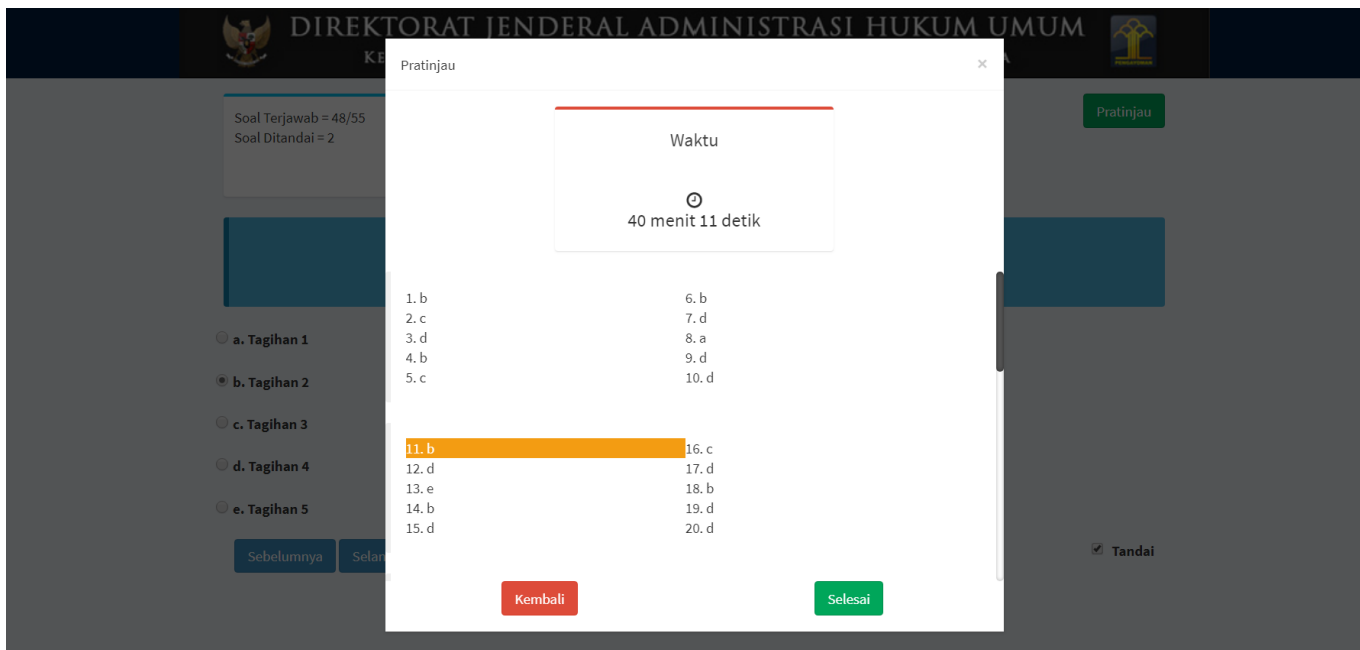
DIREKTORAT JENDERAL ADMINISTRASI HUKUM UMUM
KE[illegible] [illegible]A

Soal Terjawab = 48/55
Soal Ditandai = 2

Pratinjau

a. Tagihan 1
b. Tagihan 2
c. Tagihan 3
d. Tagihan 4
e. Tagihan 5

Sebelumnya
Selan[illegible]

Tandai

Pratinjau
×

Waktu

40 menit 11 detik

1. b
2. c
3. d
4. b
5. c

6. b
7. d
8. a
9. d
10. d

11. b
12. d
13. e
14. b
15. d

16. c
17. d
18. b
19. d
20. d

Kembali
Selesai